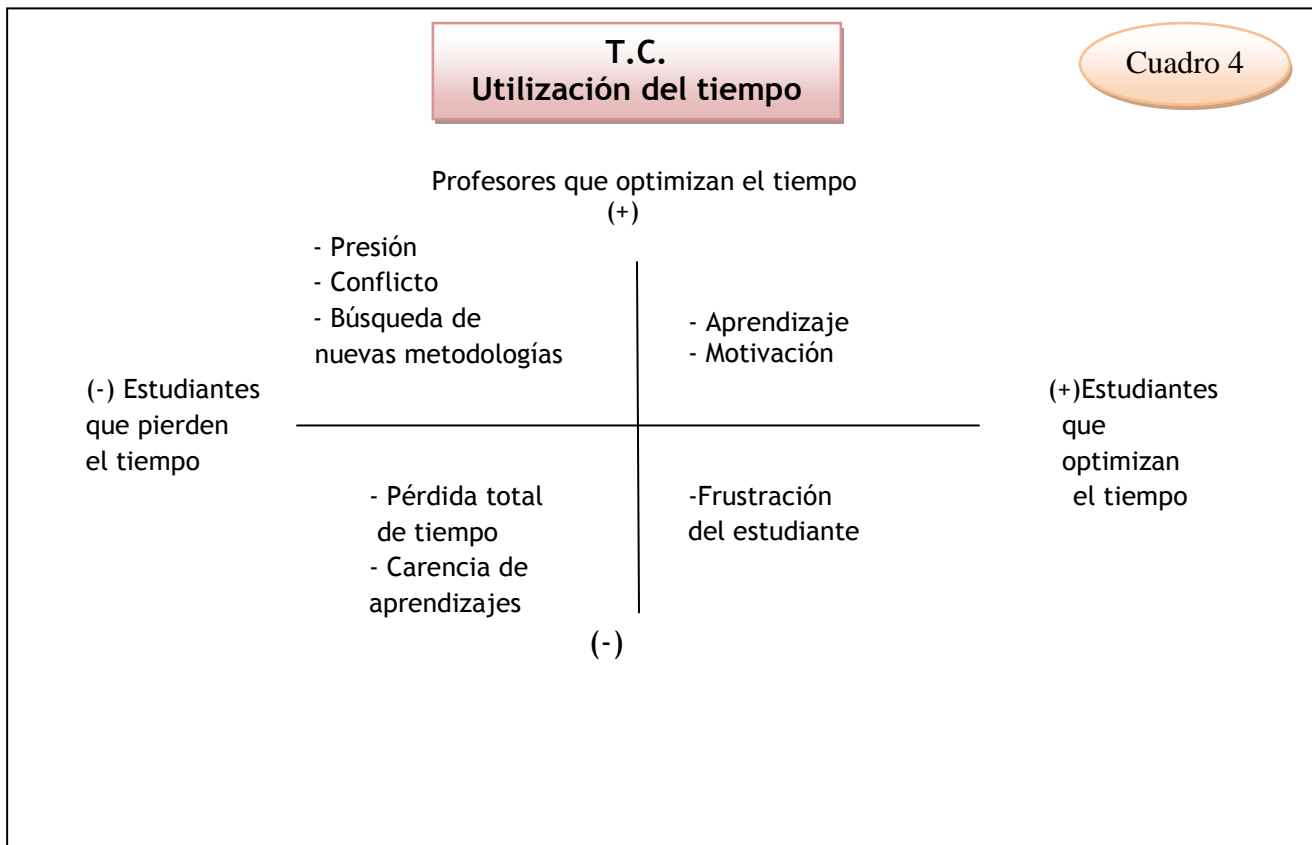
T.C.
Utilización del tiempo

Cuadro 4

Profesores que optimizan el tiempo
(+)

- Presión
- Conflicto
- Búsqueda de nuevas metodologías

- Aprendizaje
- Motivación

(-) Estudiantes que pierden el tiempo

(+)Estudiantes que optimizan el tiempo

- Pérdida total de tiempo
- Carencia de aprendizajes

-Frustración del estudiante

(-)